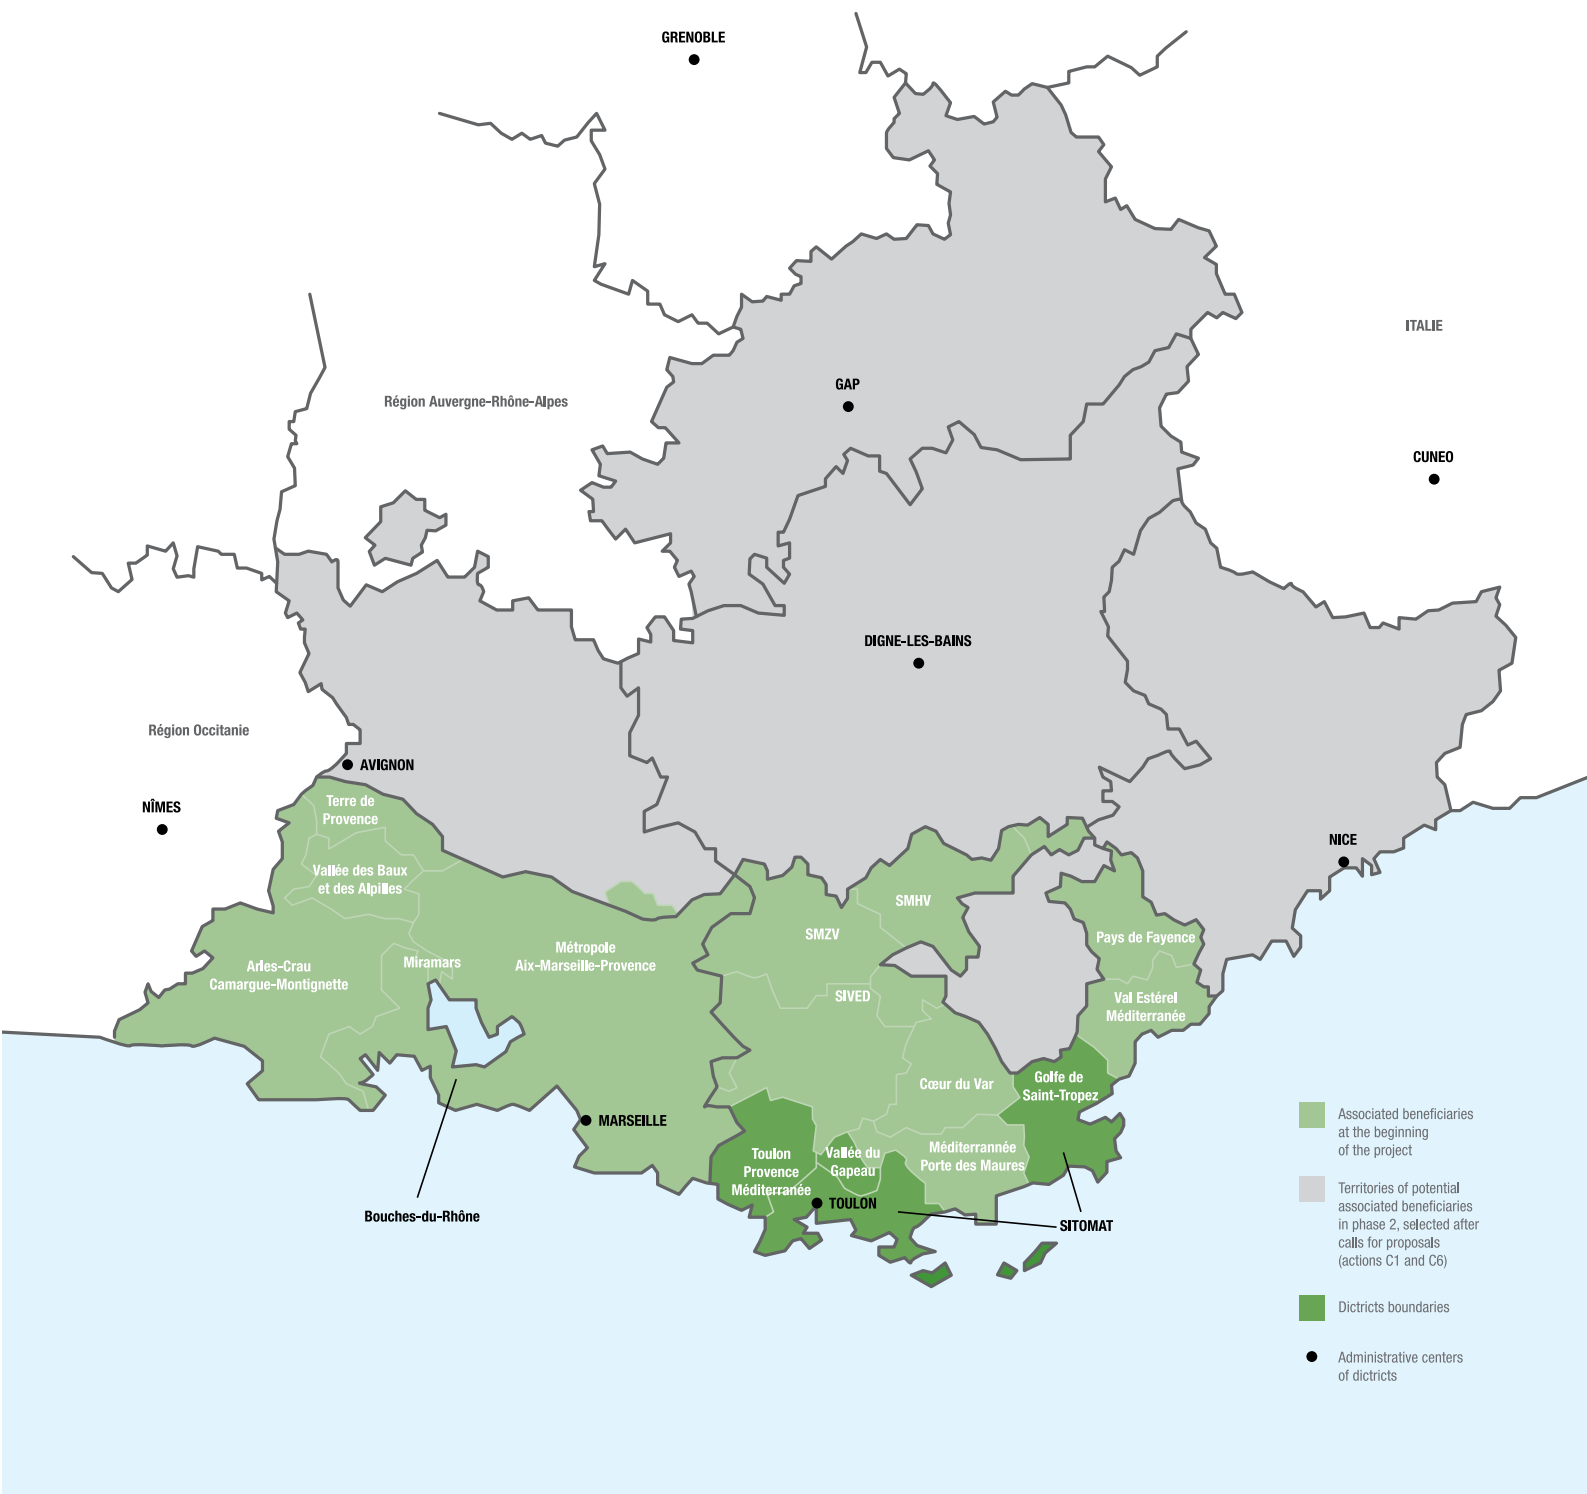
GRENOBLE

ITALIE

GAP

Région Auvergne-Rhône-Alpes

CUNEO

DIGNE-LES-BAINS

Région Occitanie

AVIGNON

NÎMES

Terre de Provence

NICE

Vallée des Baux et des Alpilles

SMHV

SMZV

Pays de Fayence

Arles-Crau Camargue-Montignette

Miramars

Métropole Aix-Marseille-Provence

SIVED

Val Estérel Méditerranée

Cœur du Var

Golfe de Saint-Tropez

MARSEILLE

Toulon Provence Méditerranée

Vallée du Gapeau

Méditerranée Porte des Maures

TOULON

SITOMAT

Bouches-du-Rhône

Associated beneficiaries at the beginning of the project

Territories of potential associated beneficiaries in phase 2, selected after calls for proposals (actions C1 and C6)

Dictricts boundaries

Administrative centers of dictricts